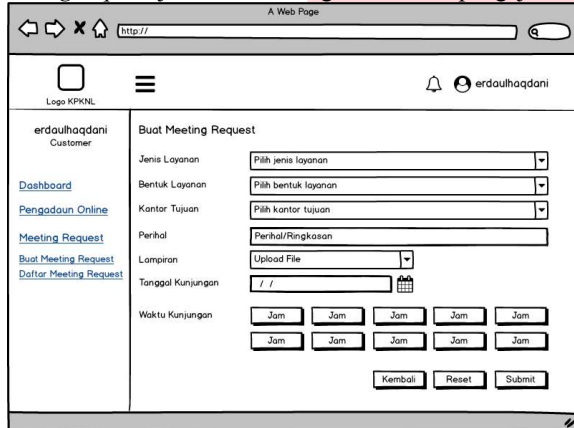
A Web Page

http://

Logo KPKNL

erdaulhaqdani

erdaulhaqdani
Customer

Dashboard

Pengadaun Online

Meeting Request

Buat Meeting Request

Daftar Meeting Request

Buat Meeting Request

Jenis Layanan | Pilih jenis layanan

Bentuk Layanan | Pilih bentuk layanan

Kantor Tujuan | Pilih kantor tujuan

Perihal | Perihal/Ringkasan

Lampiran | Upload File

Tanggal Kunjungan | / /

Waktu Kunjungan

Jam Jam Jam Jam Jam

Jam Jam Jam Jam Jam

Kembali Reset Submit